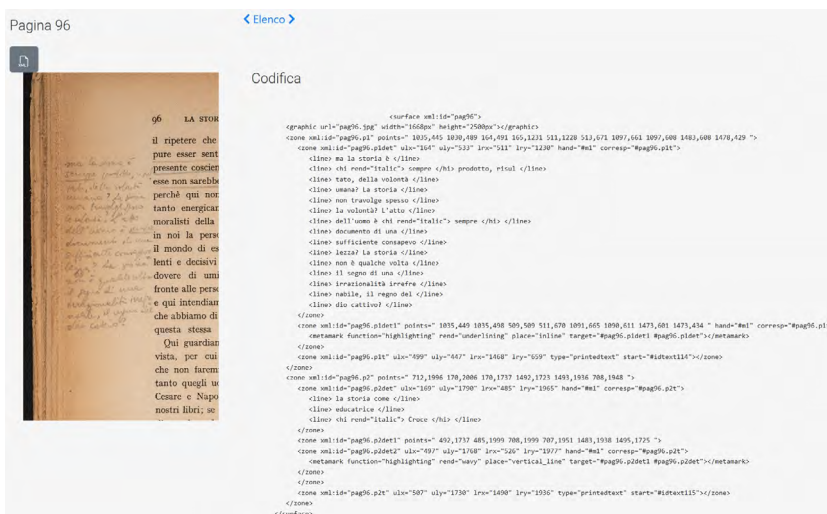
Pagina 96

< Elenco >

Codifica

96 LA STOR

il ripetere che
pure esser sent
presente coscien
esse non sarebbe
perchè qui non
tanto energicar
moralisti della
in noi la perso
il mondo di es
lenti e decisivi
dovere di umi
fronte alle perso
e qui intendian
che abbiamo di
questa stessa
Qui guardian
vista, per cui
che non farem
tanto quegli u
Cesare e Napo
nostri libri; se

<surface xml:id="pag96">
<graphic url="pag96.jpg" width="1668px" height="2500px"></graphic>
<zone xml:id="pag96.p1" points=" 1035,445 1030,489 164,491 165,1231 511,1228 513,671 1097,661 1097,608 1483,608 1478,429 ">
<zone xml:id="pag96.p1det" ulx="164" uly="533" lrx="511" lry="1230" hand="#m1" corresp="#pag96.p1t">
<line> ma la storia è </line>
<line> <hi rend="italic"> sempre </hi> prodotto, risul </line>
<line> tato, della volontà </line>
<line> umana? La storia </line>
<line> non travolge spesso </line>
<line> la volontà? L'atto </line>
<line> dell'uomo è <hi rend="italic"> sempre </hi> </line>
<line> documento di una </line>
<line> sufficiente consapevo </line>
<line> lezza? La storia </line>
<line> non è qualche volta </line>
<line> il segno di una </line>
<line> irrazionalità irrefre </line>
<line> nabile, il regno del </line>
<line> dio cattivo? </line>
</zone>
<zone xml:id="pag96.p1det1" points=" 1035,449 1035,498 509,509 511,670 1091,665 1090,611 1473,601 1473,434 " hand="#m1" corresp="#pag96.p1
<metamark function="highlighting" rend="underlining" place="inline" target="#pag96.p1det1 #pag96.p1det"></metamark>
</zone>
<zone xml:id="pag96.p1t" ulx="499" uly="447" lrx="1468" lry="659" type="printedtext" start="#idtext114"></zone>
</zone>
<zone xml:id="pag96.p2" points=" 712,1996 170,2006 170,1737 1492,1723 1493,1936 708,1948 ">
<zone xml:id="pag96.p2det" ulx="169" uly="1790" lrx="485" lry="1965" hand="#m1" corresp="#pag96.p2t">
<line> la storia come </line>
<line> educatrice </line>
<line> <hi rend="italic"> Croce </hi> </line>
</zone>
<zone xml:id="pag96.p2det1" points=" 492,1737 485,1999 708,1999 707,1951 1483,1938 1495,1725 ">
<zone xml:id="pag96.p2det2" ulx="497" uly="1760" lrx="526" lry="1977" hand="#m1" corresp="#pag96.p2t">
<metamark function="highlighting" rend="wavy" place="vertical_line" target="#pag96.p2det1 #pag96.p2det"></metamark>
</zone>
</zone>
<zone xml:id="pag96.p2t" ulx="507" uly="1730" lrx="1490" lry="1936" type="printedtext" start="#idtext115"></zone>
</zone>
</surface>